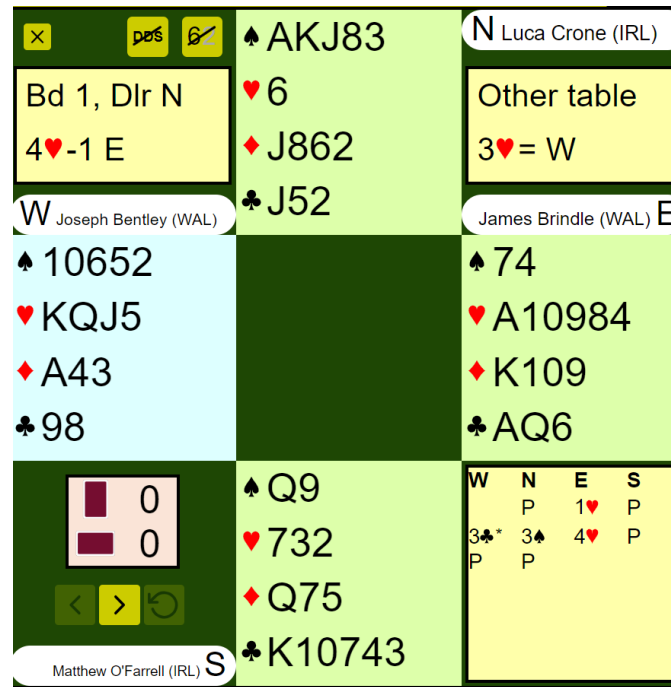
× DDS 6

Bd 1, Dlr N

4♥-1 E

♠AKJ83
♥6
♦J862
♣J52

N Luca Crone (IRL)

Other table

3♥= W

W Joseph Bentley (WAL)

James Brindle (WAL) E

♠10652
♥KQJ5
♦A43
♣98

♠74
♥A10984
♦K109
♣AQ6

0
0

♠Q9
♥732
♦Q75
♣K10743

| W | N | E | S |
|---|---|---|---|
| | P | 1♥ | P |
| 3♣* | 3♠ | 4♥ | P |
| P | P | | |

Matthew O'Farrell (IRL) S